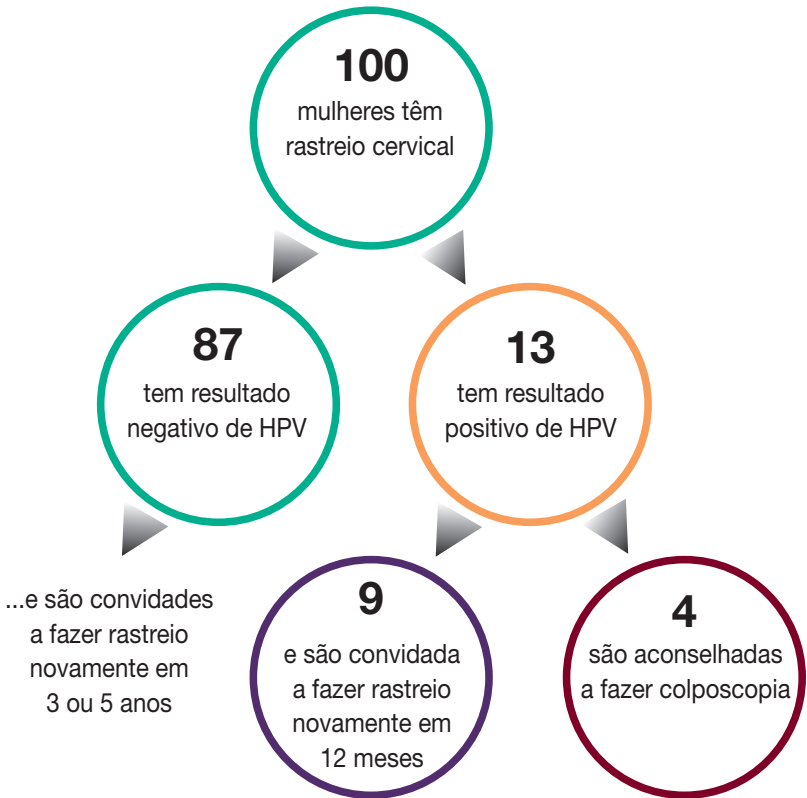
100
mulheres têm rastreio cervical

87
tem resultado negativo de HPV

13
tem resultado positivo de HPV

...e são convidades a fazer rastreio novamente em 3 ou 5 anos

9
e são convidada a fazer rastreio novamente em 12 meses

4
são aconselhadas a fazer colposcopia